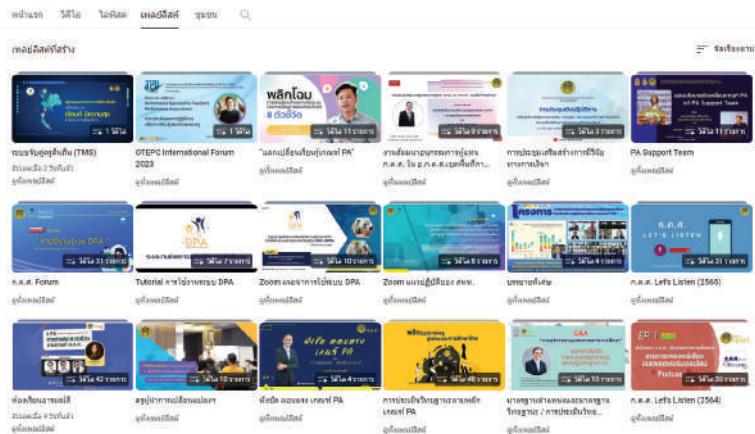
หน้าแรก วิดีโอ ไลฟ์สด เพลย์ลิสต์ ชุมชน

เพลย์ลิสต์ที่สร้าง

จัดเรียงตาม

1 วิดีโอ
ระบบรับสูตรสิ้นปีก (TMS)
อัปเดตเมื่อ 2 วันที่แล้ว
ดูทั้งเพลย์ลิสต์

1 วิดีโอ
OTEPC International Forum 2023
ดูทั้งเพลย์ลิสต์

พลิกโฉม
8 ตัวชี้วัด
วิดีโอ 11 รายการ
"แลกเปลี่ยนเรียนรู้เกณฑ์ PA"
ดูทั้งเพลย์ลิสต์

วิดีโอ 9 รายการ
งานสัมมนาบุคลากรทางการศึกษา ก.ค.ศ. ใน ก.ค.ศ.ยุคพื้นที่การ...
ดูทั้งเพลย์ลิสต์

วิดีโอ 3 รายการ
การประชุมเสริมสร้างการใช้ข้อ บางการเงิน
ดูทั้งเพลย์ลิสต์

วิดีโอ 11 รายการ
PA Support Team
ดูทั้งเพลย์ลิสต์

วิดีโอ 31 รายการ
ก.ค.ศ. Forum
ดูทั้งเพลย์ลิสต์

DPA
วิดีโอ 7 รายการ
Tutorial การใช้งานระบบ DPA
ดูทั้งเพลย์ลิสต์

วิดีโอ 10 รายการ
Zoom แนะนำการใช้ระบบ DPA
ดูทั้งเพลย์ลิสต์

วิดีโอ 8 รายการ
Zoom แนวปฏิบัติของ สพท.
ดูทั้งเพลย์ลิสต์

วิดีโอ 4 รายการ
บรรยายพิเศษ
ดูทั้งเพลย์ลิสต์

ก.ค.ศ.
LET'S LISTEN
วิดีโอ 31 รายการ
ก.ค.ศ. Let's Listen (2565)
ดูทั้งเพลย์ลิสต์

วิดีโอ 42 รายการ
ห้องเรียนสายตรง
อัปเดตเมื่อ 4 วันที่แล้ว
ดูทั้งเพลย์ลิสต์

วิดีโอ 10 รายการ
สรุปสาระการเรียนแบบ
ดูทั้งเพลย์ลิสต์

ฟังชัด ตอบตรง เกณฑ์ PA
วิดีโอ 4 รายการ
ฟังชัด ตอบตรง เกณฑ์ PA
ดูทั้งเพลย์ลิสต์

วิดีโอ 45 รายการ
การประเมินวิทยฐานะตามหลักเกณฑ์ PA
ดูทั้งเพลย์ลิสต์

Q&A
วิดีโอ 10 รายการ
มาตรฐานตำแหน่งและมาตรฐานวิทยฐานะ / การประเมินวิทยะ...
ดูทั้งเพลย์ลิสต์

EP.1
Podcast
วิดีโอ 20 รายการ
ก.ค.ศ. Let's Listen (2564)
ดูทั้งเพลย์ลิสต์